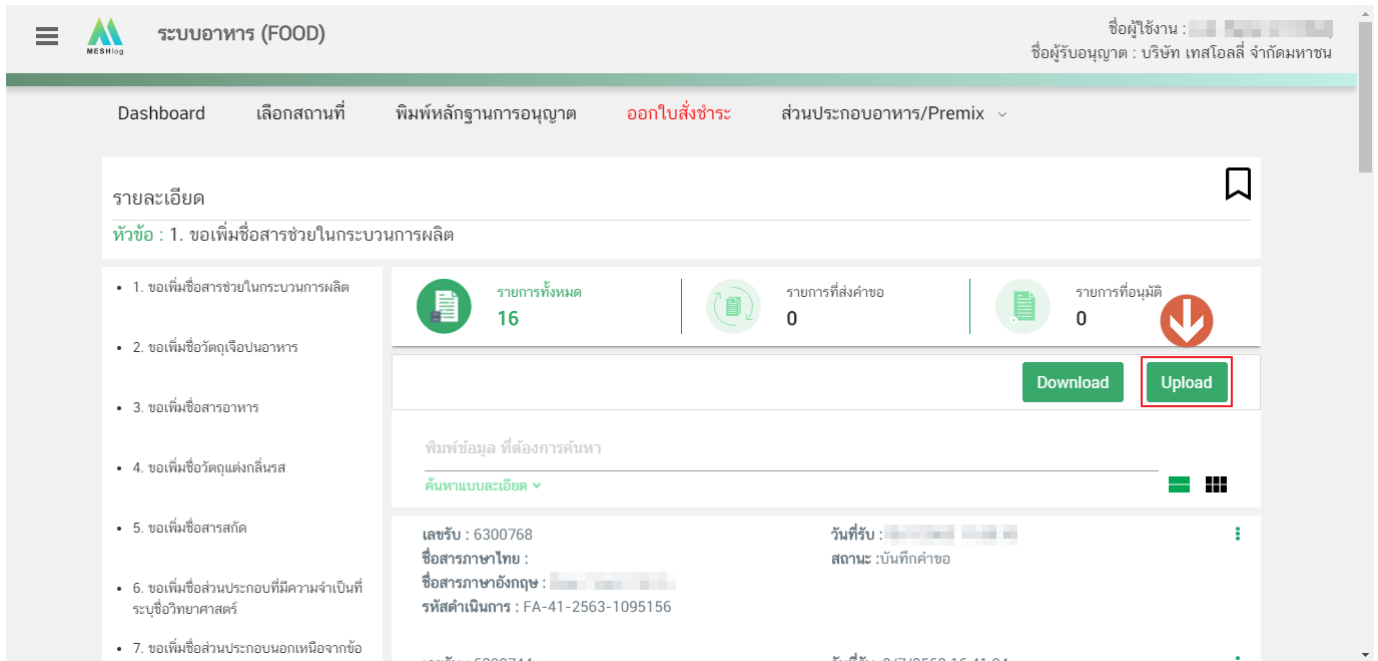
MESHlog ระบบอาหาร (FOOD)

ชื่อผู้ใช้งาน : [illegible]
ชื่อผู้รับอนุญาต : บริษัท เทสโอลลี่ จำกัดมหาชน

Dashboard เลือกสถานที่ พิมพ์หลักฐานการอนุญาต ออกใบสั่งชำระ ส่วนประกอบอาหาร/Premix

รายละเอียด
หัวข้อ : 1. ขอเพิ่มชื่อสารช่วยในกระบวนการผลิต

• 1. ขอเพิ่มชื่อสารช่วยในกระบวนการผลิต
• 2. ขอเพิ่มชื่อวัตถุเจือปนอาหาร
• 3. ขอเพิ่มชื่อสารอาหาร
• 4. ขอเพิ่มชื่อวัตถุแต่งกลิ่นรส
• 5. ขอเพิ่มชื่อสารสกัด
• 6. ขอเพิ่มชื่อส่วนประกอบที่มีความจำเป็นที่ระบุชื่อวิทยาศาสตร์
• 7. ขอเพิ่มชื่อส่วนประกอบนอกเหนือจากข้อ

รายการทั้งหมด
16
รายการที่ส่งคำขอ
0
รายการที่อนุมัติ
0

Download
Upload

พิมพ์ข้อมูล ที่ต้องการค้นหา
ค้นหาแบบละเอียด

เลขรับ : 6300768
ชื่อสารภาษาไทย :
ชื่อสารภาษาอังกฤษ : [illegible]
รหัสดำเนินการ : FA-41-2563-1095156
วันที่รับ : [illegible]
สถานะ :บันทึกคำขอ